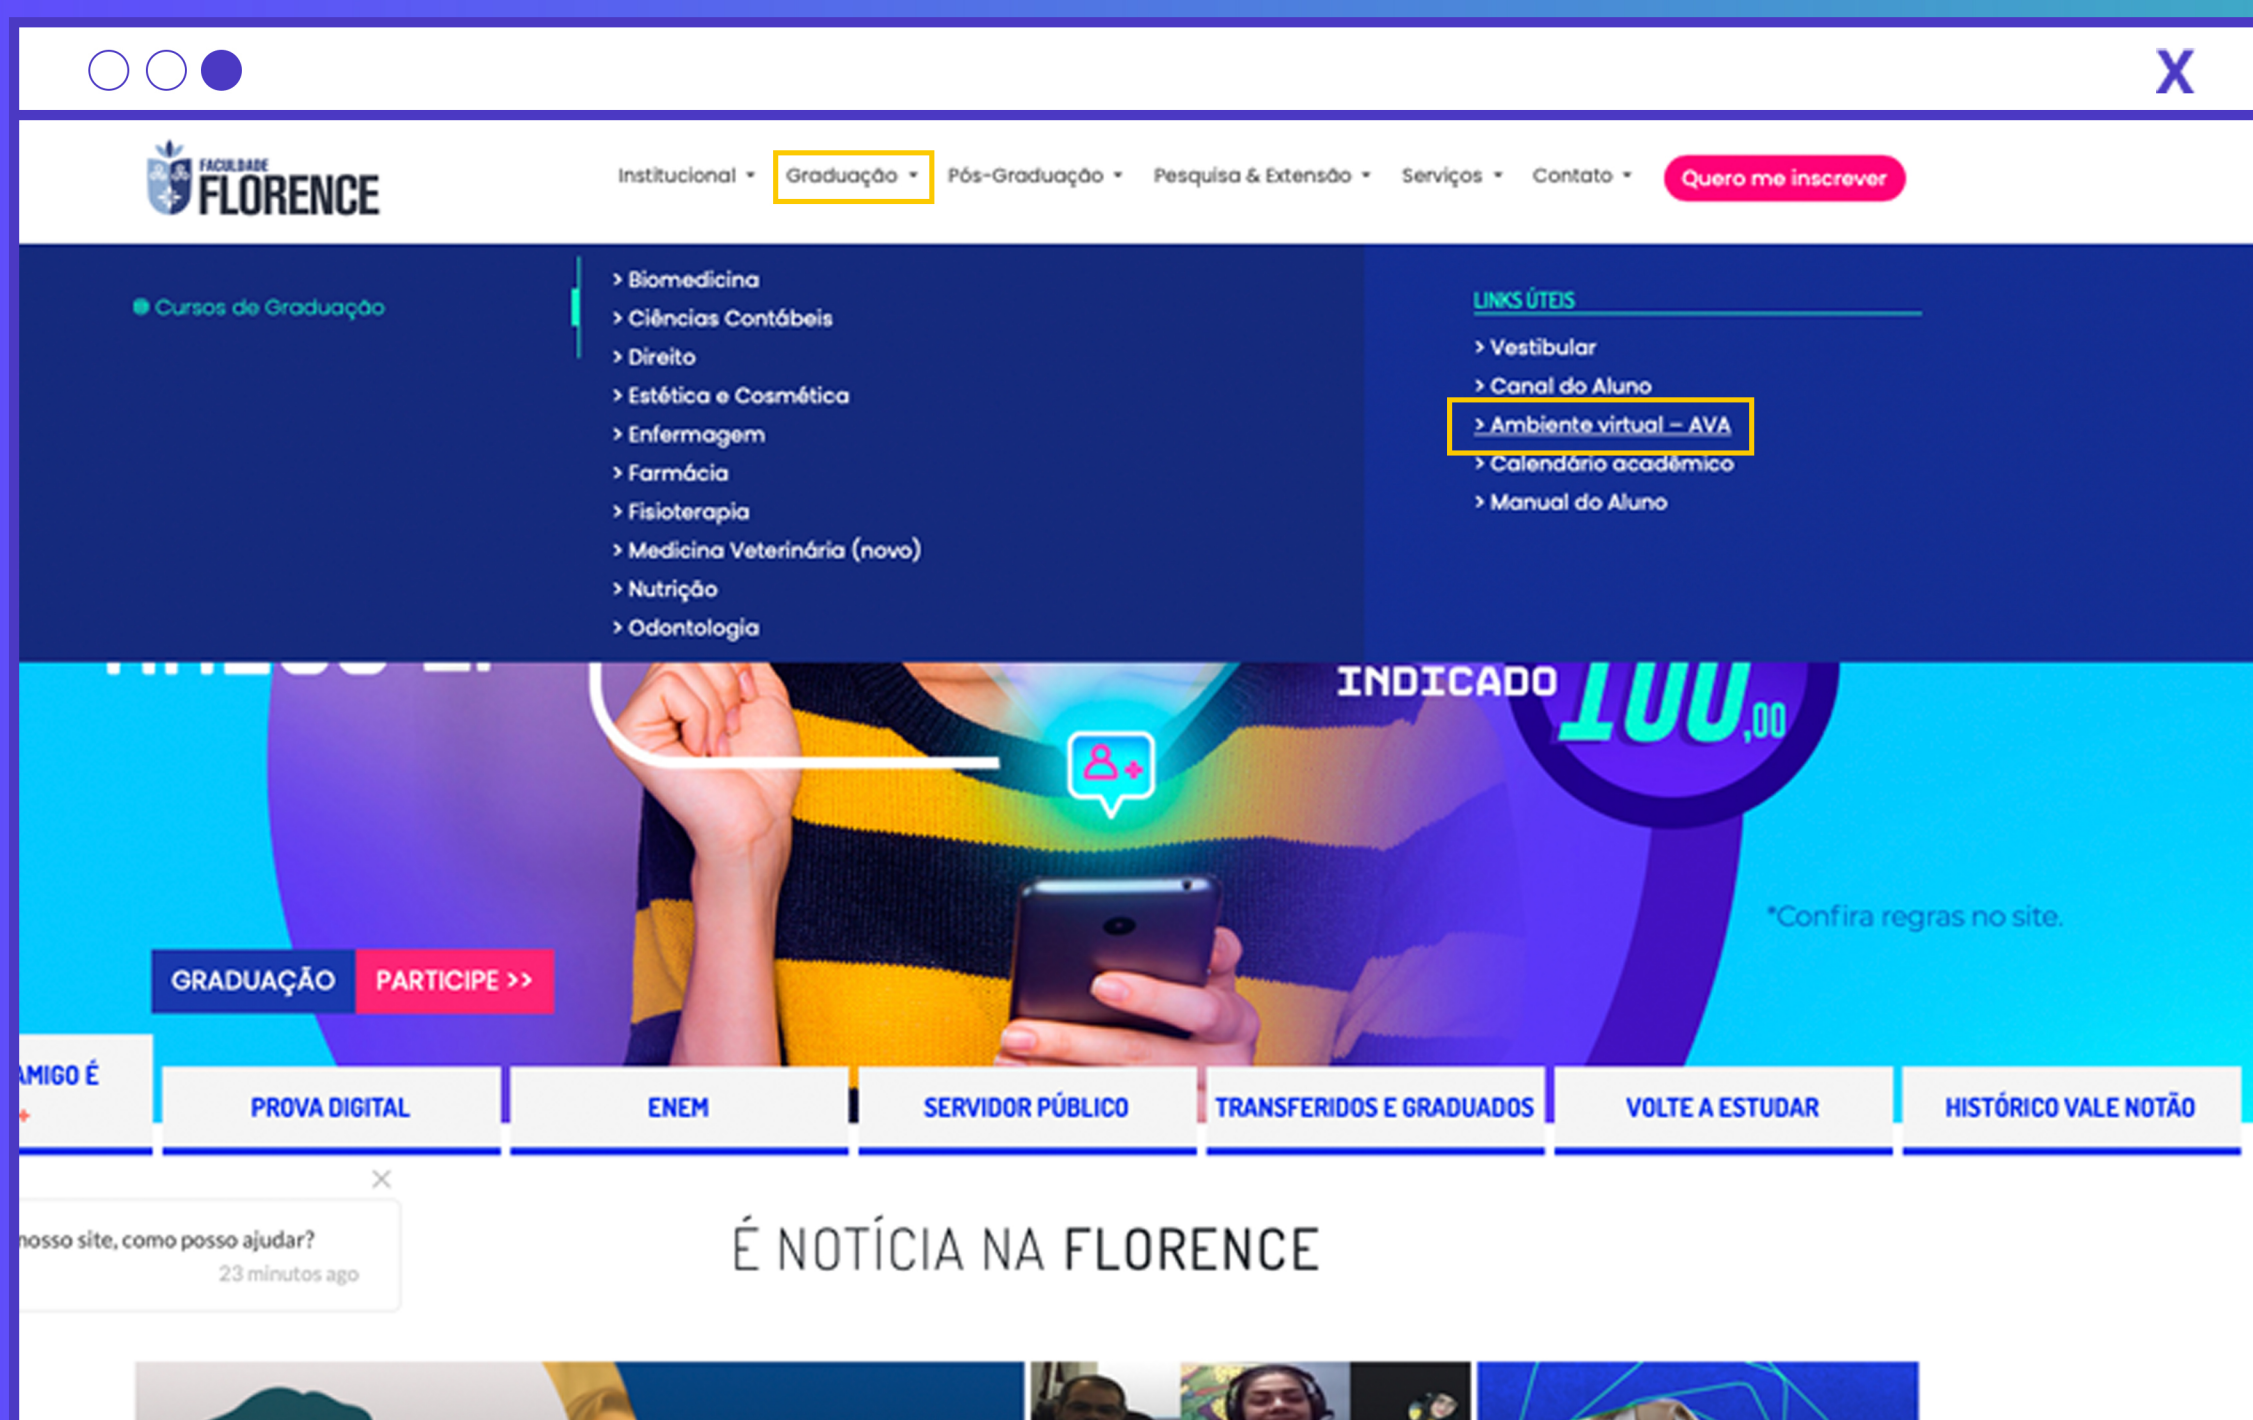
X

FACULDADE FLORENCE

Institucional Graduação Pós-Graduação Pesquisa & Extensão Serviços Contato Quero me inscrever

Cursos de Graduação

> Biomedicina
> Ciências Contábeis
> Direito
> Estética e Cosmética
> Enfermagem
> Farmácia
> Fisioterapia
> Medicina Veterinária (novo)
> Nutrição
> Odontologia

LINKS ÚTEIS
> Vestibular
> Canal do Aluno
> Ambiente virtual – AVA
> Calendário acadêmico
> Manual do Aluno

INDICADO 100,00

*Confira regras no site.

GRADUAÇÃO PARTICIPE >>

AMIGO É

PROVA DIGITAL | ENEM | SERVIDOR PÚBLICO | TRANSFERIDOS E GRADUADOS | VOLTE A ESTUDAR | HISTÓRICO VALE NOTÃO

nosso site, como posso ajudar?
23 minutos ago

É NOTÍCIA NA FLORENCE